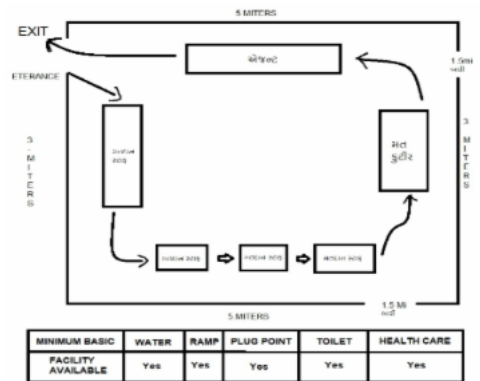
5 MITERS

EXIT

ETERANCE

એજન્ટ

1.5mi ખરી

3 MITERS

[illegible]

મત કુટીર

3 MITERS

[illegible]

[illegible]

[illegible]

5 MITERS

1.5 Mi ખરી

| MINIMUM BASIC | WATER | RAMP | PLUG POINT | TOILET | HEALTH CARE |
|---|---|---|---|---|---|
| FACILITY AVAILABLE | Yes | Yes | Yes | Yes | Yes |